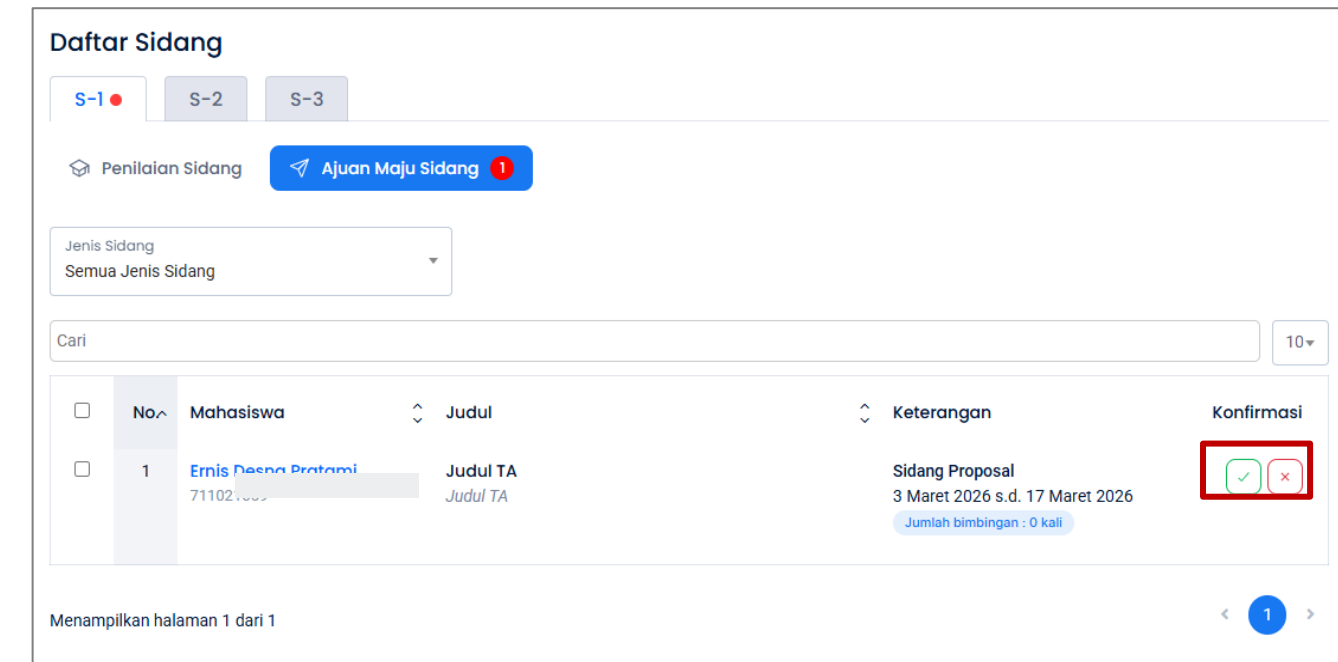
Daftar Sidang

S-1 | S-2 | S-3

Penilaian Sidang

Ajuan Maju Sidang 1

Jenis Sidang
Semua Jenis Sidang

Cari

10

| | No | Mahasiswa | Judul | Keterangan | Konfirmasi |
|---|---|---|---|---|---|
| | 1 | Ernis Desna Pratami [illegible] 71102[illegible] | Judul TA *Judul TA* | Sidang Proposal 3 Maret 2026 s.d. 17 Maret 2026 Jumlah bimbingan : 0 kali | ✓ × |

Menampilkan halaman 1 dari 1

1